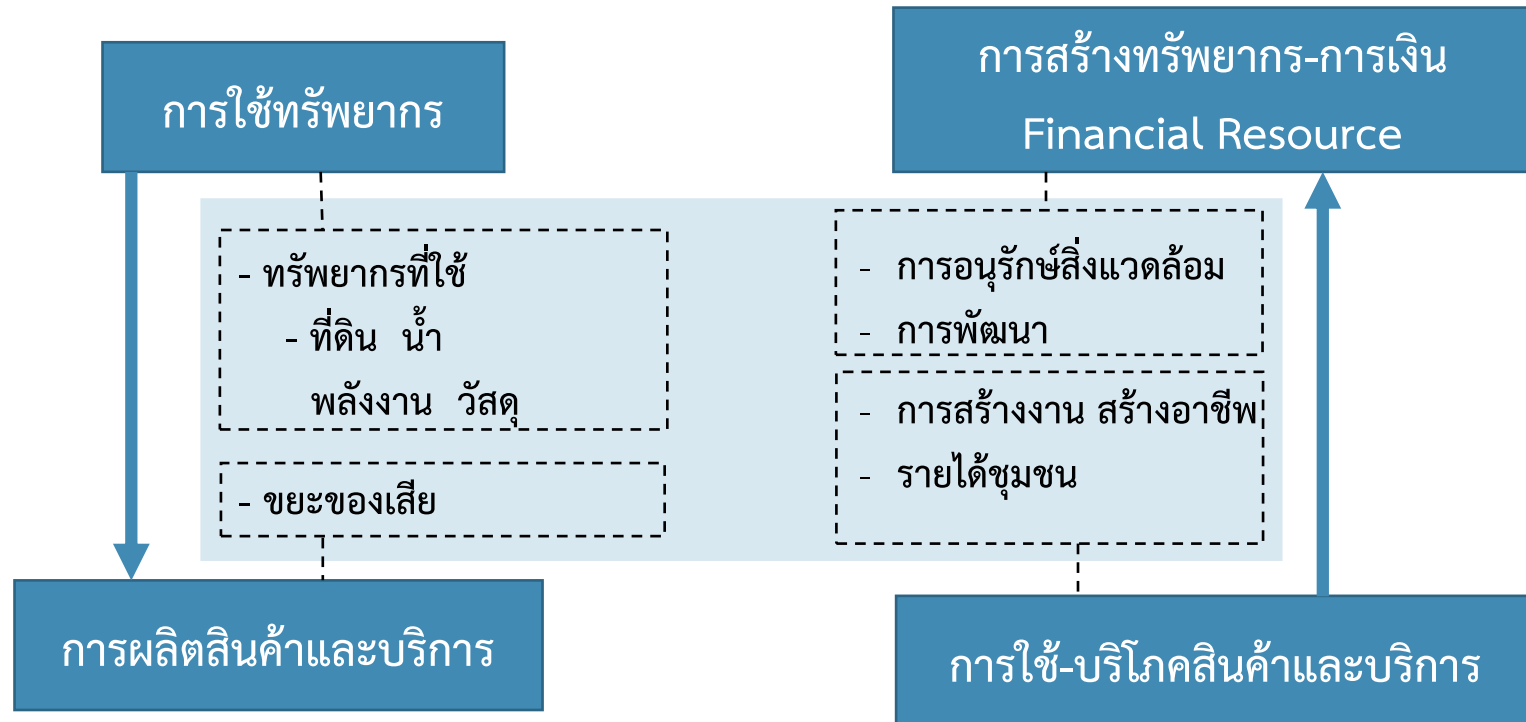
การใช้ทรัพยากร

การสร้างทรัพยากร-การเงิน
Financial Resource

- ทรัพยากรที่ใช้
- ที่ดิน น้ำ
พลังงาน วัสดุ

- ขยะของเสีย

- การอนุรักษ์สิ่งแวดล้อม
- การพัฒนา

- การสร้างงาน สร้างอาชีพ
- รายได้ชุมชน

การผลิตสินค้าและบริการ

การใช้-บริโภคสินค้าและบริการ